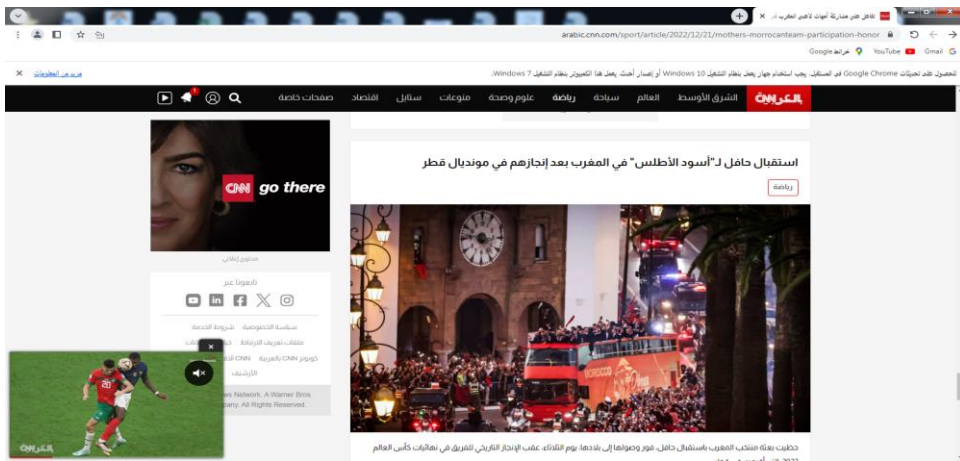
تفاعل على مشاركة أمهات لاعبي المغرب ×

arabic.cnn.com/sport/article/2022/12/21/mothers-morroccanteam-participation-honor

Gmail YouTube خرائط Google

للحصول على تحديثات Google Chrome في المستقبل، يجب استخدام جهاز يعمل بنظام التشغيل 10 Windows أو إصدار أحدث. يعمل هذا الكمبيوتر بنظام التشغيل 7 Windows.

مزيد من المعلومات ×

CNN العربية الشرق الأوسط العالم سياحة رياضة علوم وصحة منوعات ستايل اقتصاد صفحات خاصة

استقبال حافل لـ"أسود الأطلس" في المغرب بعد إنجازهم في مونديال قطر

رياضة

MOROCCO

حظيت بعثة منتخب المغرب باستقبال حافل، فور وصولها إلى بلادها، يوم الثلاثاء، عقب الإنجاز التاريخي للفريق في نهائيات كأس العالم

CNN go there

محتوى إعلاني

تابعونا عبر

سياسة الخصوصية شروط الخدمة

ملفات تعريف الارتباط

كوبونز CNN بالعربية

الأرشيف

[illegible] Network. A Warner Bros. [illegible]pany. All Rights Reserved.

CNN العربية